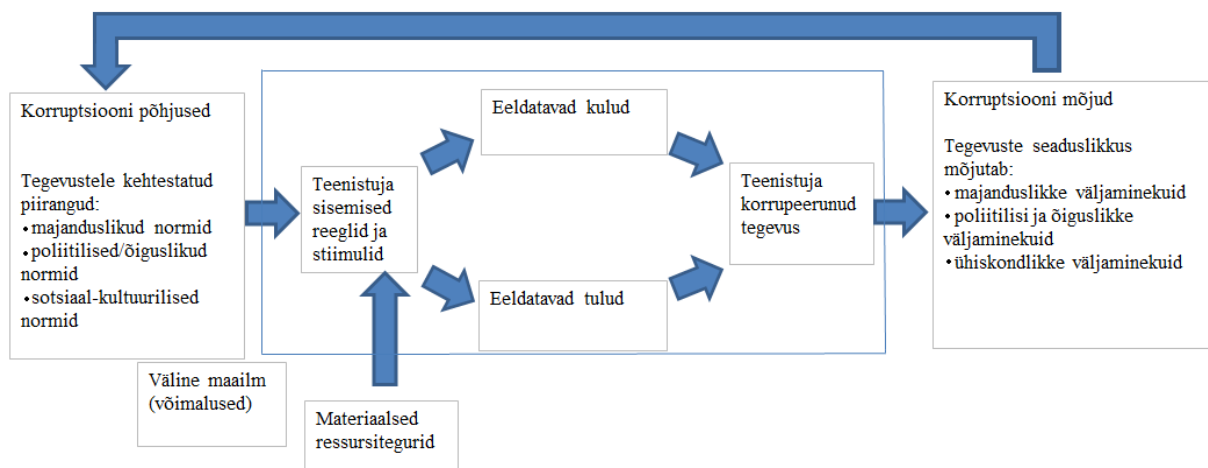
Korruptsiooni põhjused

Tegevustele kehtestatud piirangud:
• majanduslikud normid
• poliitilised/õiguslikud normid
• sotsiaal-kultuurilised normid

Teenistuja sisemised reeglid ja stiimulid

Eeldatavad kulud

Eeldatavad tulud

Teenistuja korrupeerunud tegevus

Korruptsiooni mõjud

Tegevuste seaduslikkus mõjutab:
• majanduslikke väljaminekuid
• poliitilisi ja õiguslikke väljaminekuid
• ühiskondlikke väljaminekuid

Väline maailm (võimalused)

Materiaalsed ressursitegurid